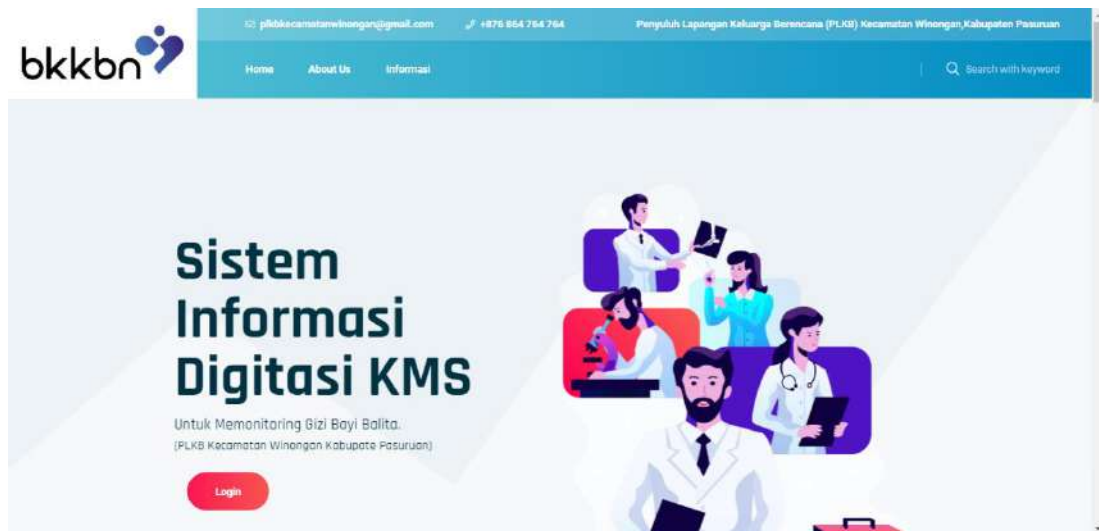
bkkbn

plkbkecamatanwinongan@gmail.com +876 864 764 764 Penyuluh Lapangan Keluarga Berencana (PLKB) Kecamatan Winongan,Kabupaten Pasuruan

Home About Us Informasi Search with keyword

Sistem Informasi Digitasi KMS

Untuk Memonitoring Gizi Bayi Balita.
(PLKB Kecamatan Winongan Kabupate Pasuruan)

Login